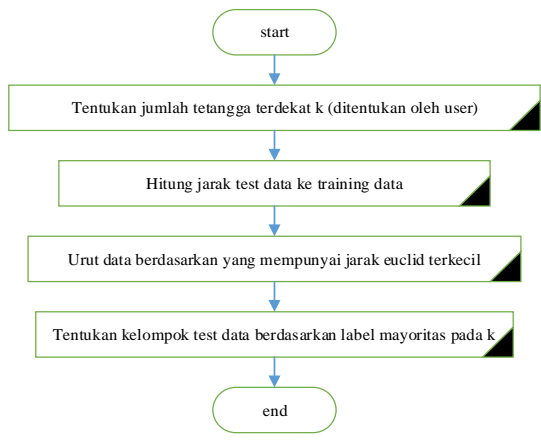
start

Tentukan jumlah tetangga terdekat k (ditentukan oleh user)

Hitung jarak test data ke training data

Urut data berdasarkan yang mempunyai jarak euclid terkecil

Tentukan kelompok test data berdasarkan label mayoritas pada k

end